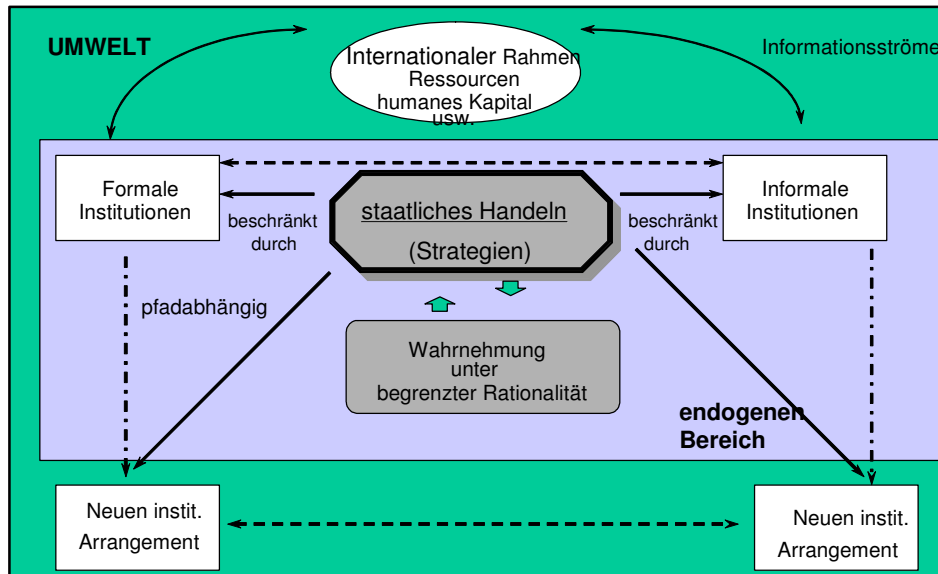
UMWELT

Internationaler Rahmen
Ressourcen
humanes Kapital
usw.

Informationsströme

Formale Institutionen

beschränkt durch

staatliches Handeln
(Strategien)

beschränkt durch

Informale Institutionen

pfadabhängig

Wahrnehmung unter begrenzter Rationalität

endogenen Bereich

Neuen instit. Arrangement

Neuen instit. Arrangement